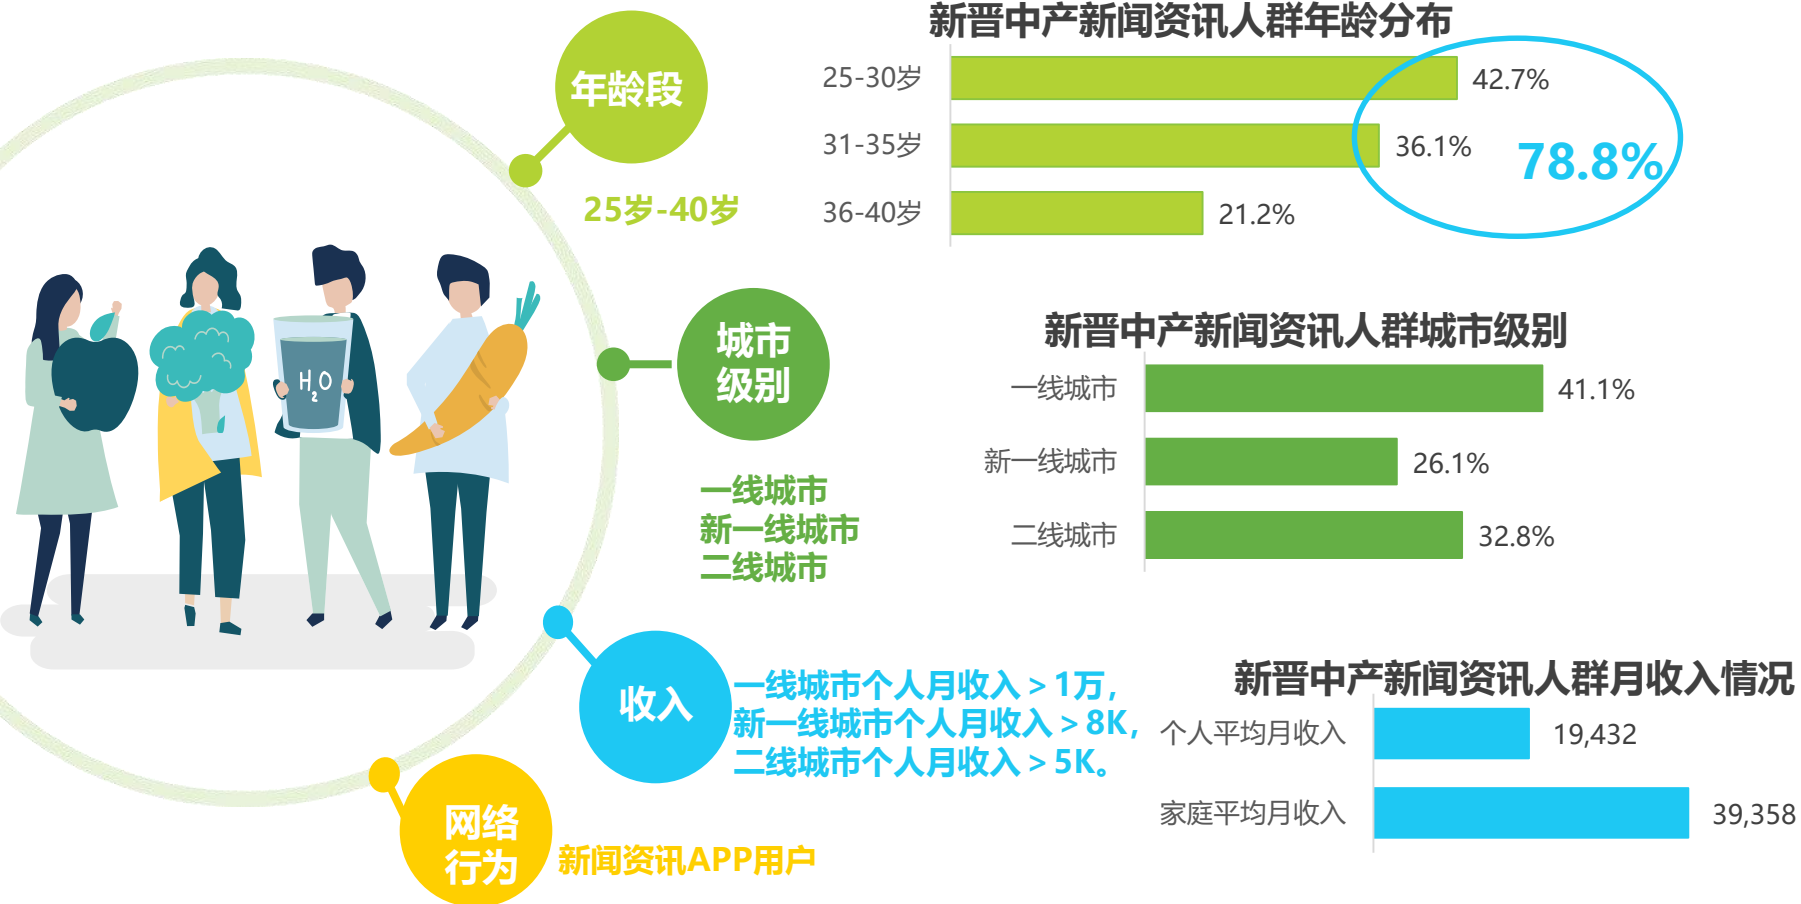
年龄段

25岁-40岁

新晋中产新闻资讯人群年龄分布

| | |
|---|---|
| 25-30岁 | 42.7% |
| 31-35岁 | 36.1% |
| 36-40岁 | 21.2% |

78.8%

城市级别

一线城市
新一线城市
二线城市

新晋中产新闻资讯人群城市级别

| | |
|---|---|
| 一线城市 | 41.1% |
| 新一线城市 | 26.1% |
| 二线城市 | 32.8% |

$H_2O$

收入

一线城市个人月收入＞1万，
新一线城市个人月收入＞8K，
二线城市个人月收入＞5K。

新晋中产新闻资讯人群月收入情况

| | |
|---|---|
| 个人平均月收入 | 19,432 |
| 家庭平均月收入 | 39,358 |

网络行为

新闻资讯APP用户